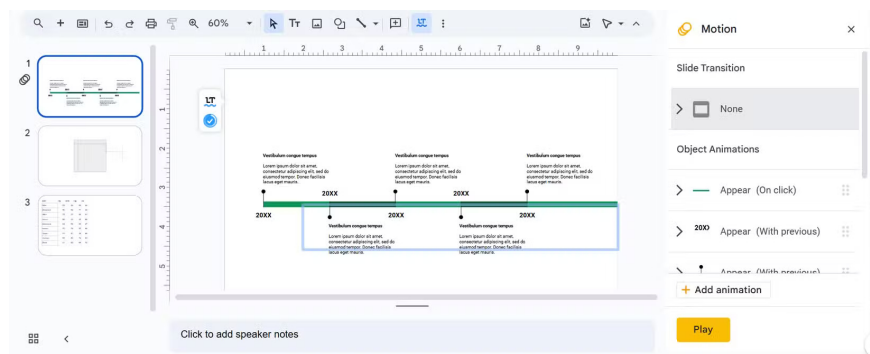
60%

1 2 3 4 5 6 7 8 9

1
2
3

Vestibulum congue tempus
Lorem ipsum dolor sit amet, consectetur adipiscing elit, sed do eiusmod tempor. Donec facilisis lacus eget mauris.

Vestibulum congue tempus
Lorem ipsum dolor sit amet, consectetur adipiscing elit, sed do eiusmod tempor. Donec facilisis lacus eget mauris.

Vestibulum congue tempus
Lorem ipsum dolor sit amet, consectetur adipiscing elit, sed do eiusmod tempor. Donec facilisis lacus eget mauris.

20XX
20XX
20XX
20XX
20XX

Vestibulum congue tempus
Lorem ipsum dolor sit amet, consectetur adipiscing elit, sed do eiusmod tempor. Donec facilisis lacus eget mauris.

Vestibulum congue tempus
Lorem ipsum dolor sit amet, consectetur adipiscing elit, sed do eiusmod tempor. Donec facilisis lacus eget mauris.

Click to add speaker notes

Motion
Slide Transition
None
Object Animations
Appear (On click)
20XX Appear (With previous)
Appear (With previous)
+ Add animation
Play